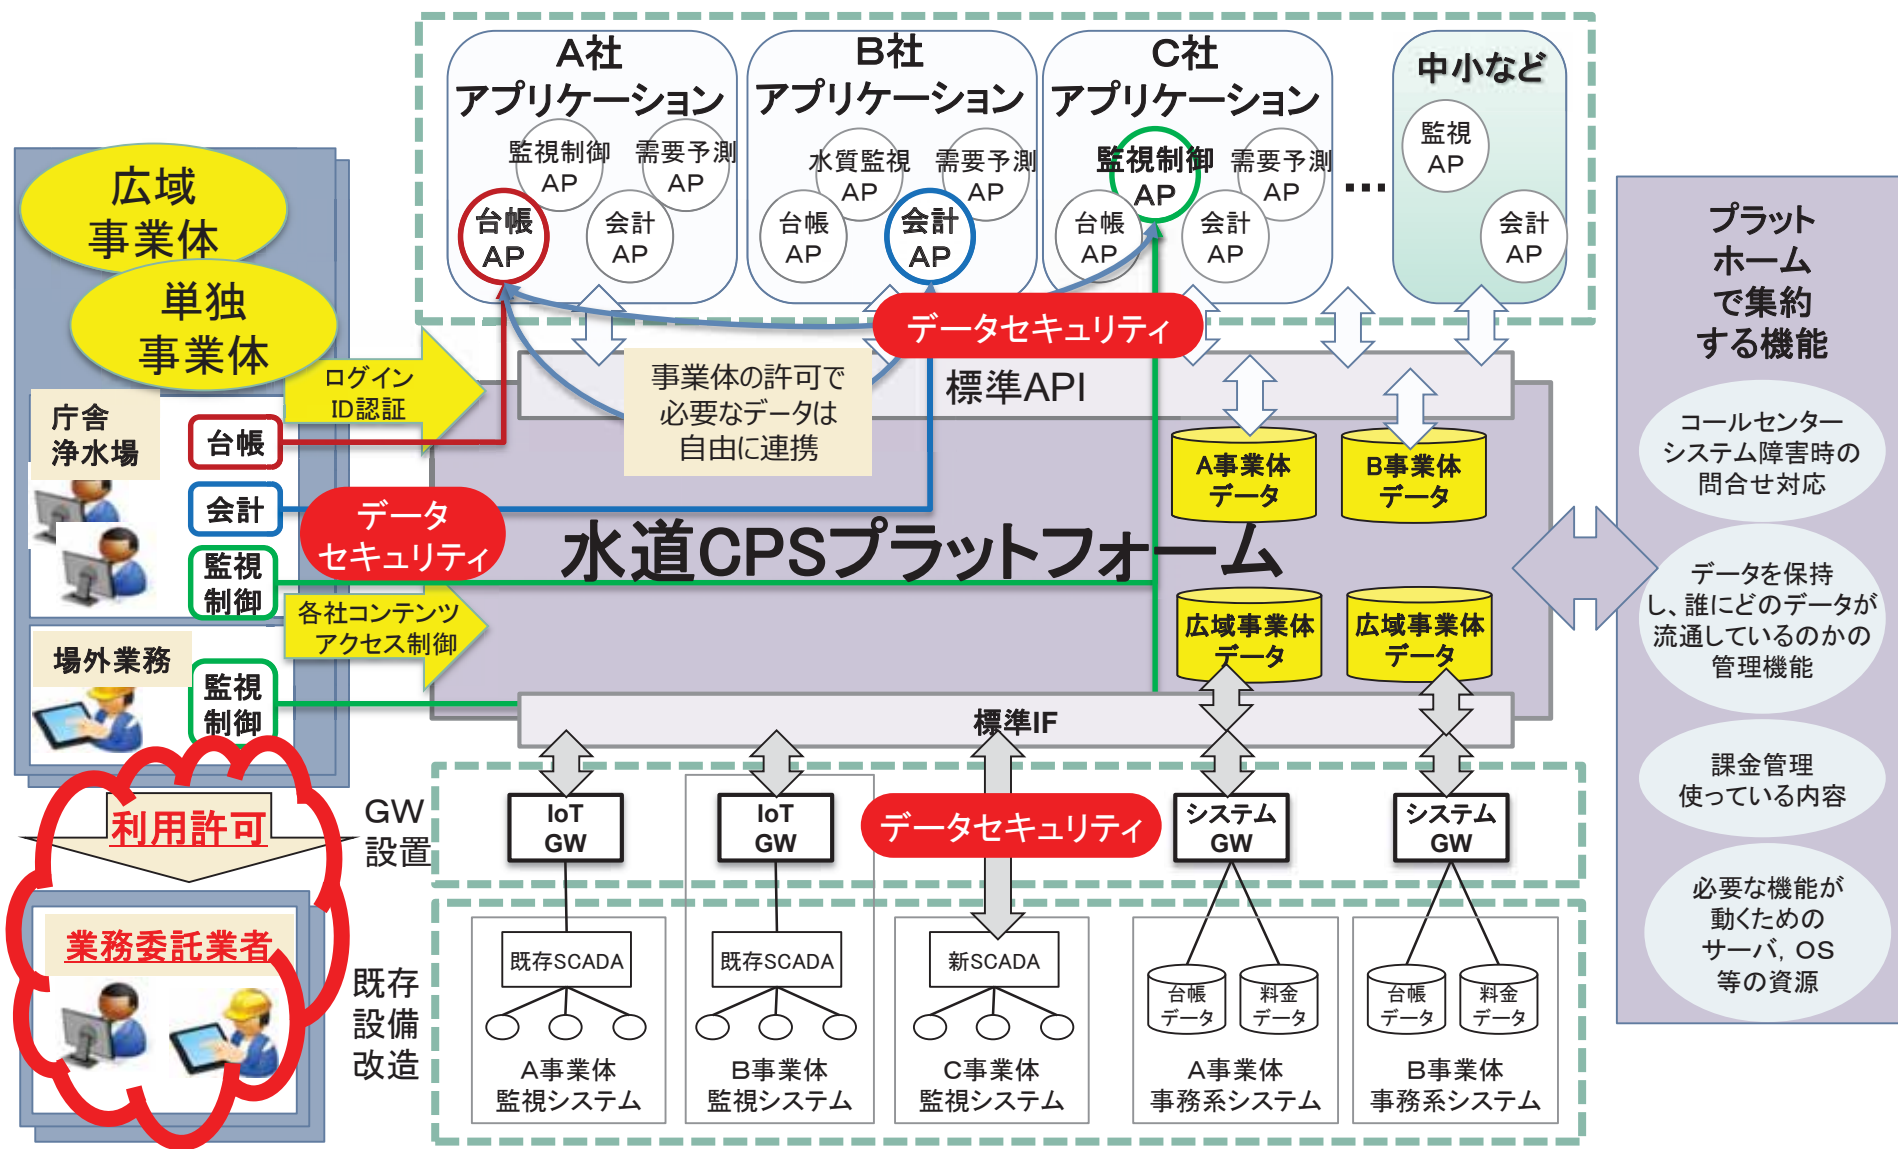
A社
アプリケーション
監視制御 AP
需要予測 AP
台帳 AP
会計 AP

B社
アプリケーション
水質監視 AP
需要予測 AP
台帳 AP
会計 AP

C社
アプリケーション
監視制御 AP
需要予測 AP
台帳 AP
会計 AP

…

中小など
監視 AP
会計 AP

広域
事業体

単独
事業体

ログイン
ID認証

庁舎
浄水場

台帳
会計
監視
制御

データ
セキュリティ

各社コンテンツ
アクセス制御

場外業務
監視
制御

利用許可

業務委託業者

データセキュリティ

事業体の許可で
必要なデータは
自由に連携

標準API

A事業体
データ

B事業体
データ

水道CPSプラットフォーム

広域事業体
データ

広域事業体
データ

標準IF

GW
設置

IoT
GW

IoT
GW

データセキュリティ

システム
GW

システム
GW

既存
設備
改造

既存SCADA
A事業体
監視システム

既存SCADA
B事業体
監視システム

新SCADA
C事業体
監視システム

台帳
データ
料金
データ
A事業体
事務系システム

台帳
データ
料金
データ
B事業体
事務系システム

プラット
ホーム
で集約
する機能

コールセンター
システム障害時の
問合せ対応

データを保持
し、誰にどのデータが
流通しているのかの
管理機能

課金管理
使っている内容

必要な機能が
動くための
サーバ，OS
等の資源